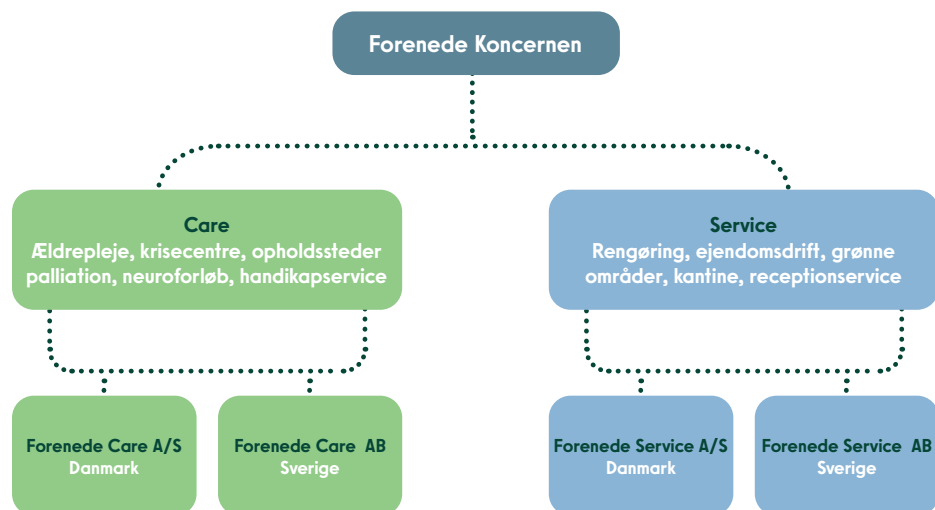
Forenede Koncernen

Care
Ældrepleje, krisecentre, opholdssteder palliation, neuroforløb, handikapservice

Service
Rengøring, ejendomsdrift, grønne områder, kantine, receptionservice

Forenede Care A/S
Danmark

Forenede Care AB
Sverige

Forenede Service A/S
Danmark

Forenede Service AB
Sverige